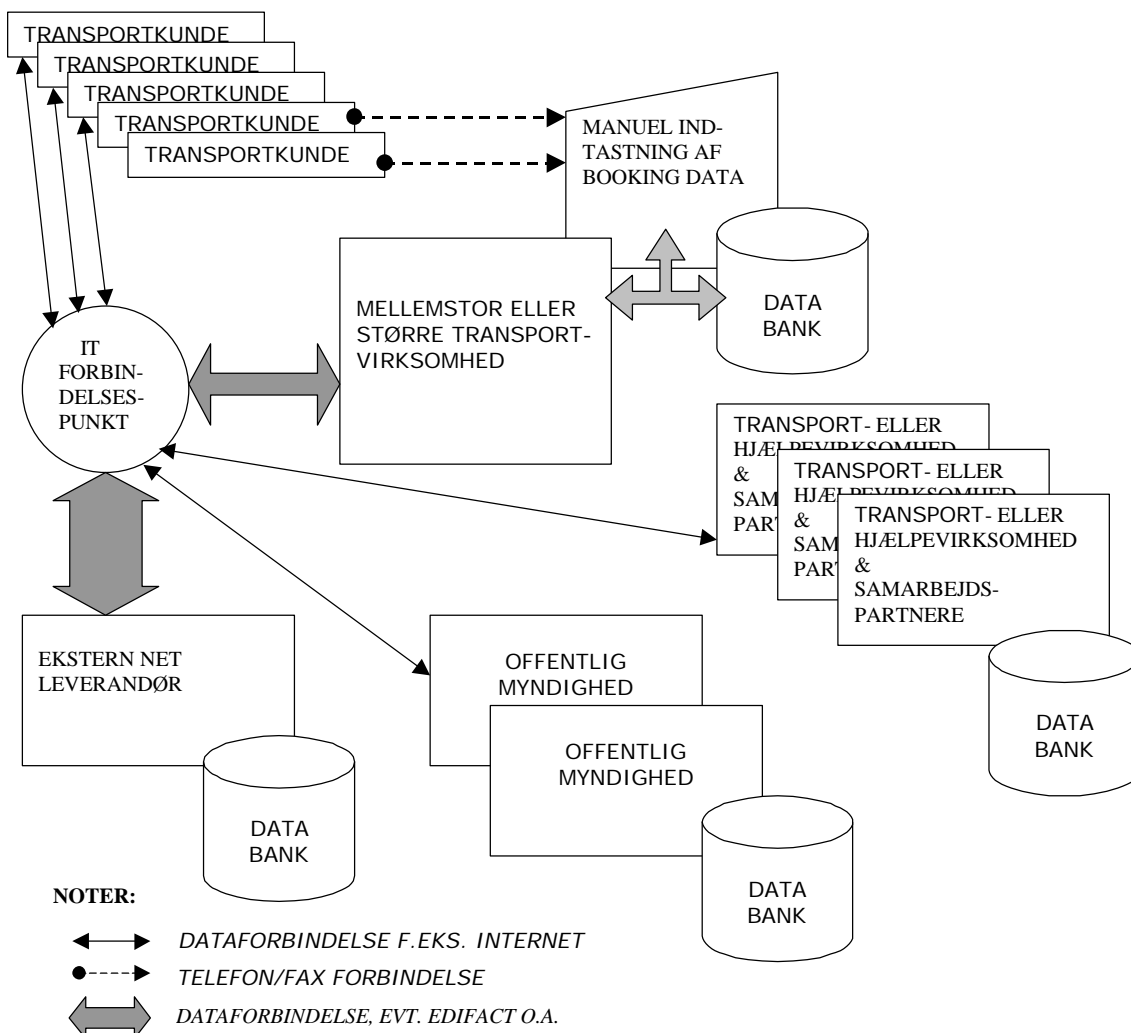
TRANSPORTKUNDE
TRANSPORTKUNDE
TRANSPORTKUNDE
TRANSPORTKUNDE
TRANSPORTKUNDE

MANUEL INDTASTNING AF BOOKING DATA

MELLEMSTOR ELLER STØRRE TRANSPORTVIRKSOMHED

DATA BANK

IT FORBINDELSESPUNKT

TRANSPORT- ELLER HJÆLPEVIRKSOMHED & SAMARBEJDSPARTNERE

TRANSPORT- ELLER HJÆLPEVIRKSOMHED & SAMARBEJDSPARTNERE

TRANSPORT- ELLER HJÆLPEVIRKSOMHED & SAMARBEJDSPARTNERE

DATA BANK

EKSTERN NET LEVERANDØR

DATA BANK

OFFENTLIG MYNDIGHED

OFFENTLIG MYNDIGHED

DATA BANK

NOTER:

DATAFORBINDELSE F.EKS. INTERNET

TELEFON/FAX FORBINDELSE

DATAFORBINDELSE, EVT. EDIFACT O.A.